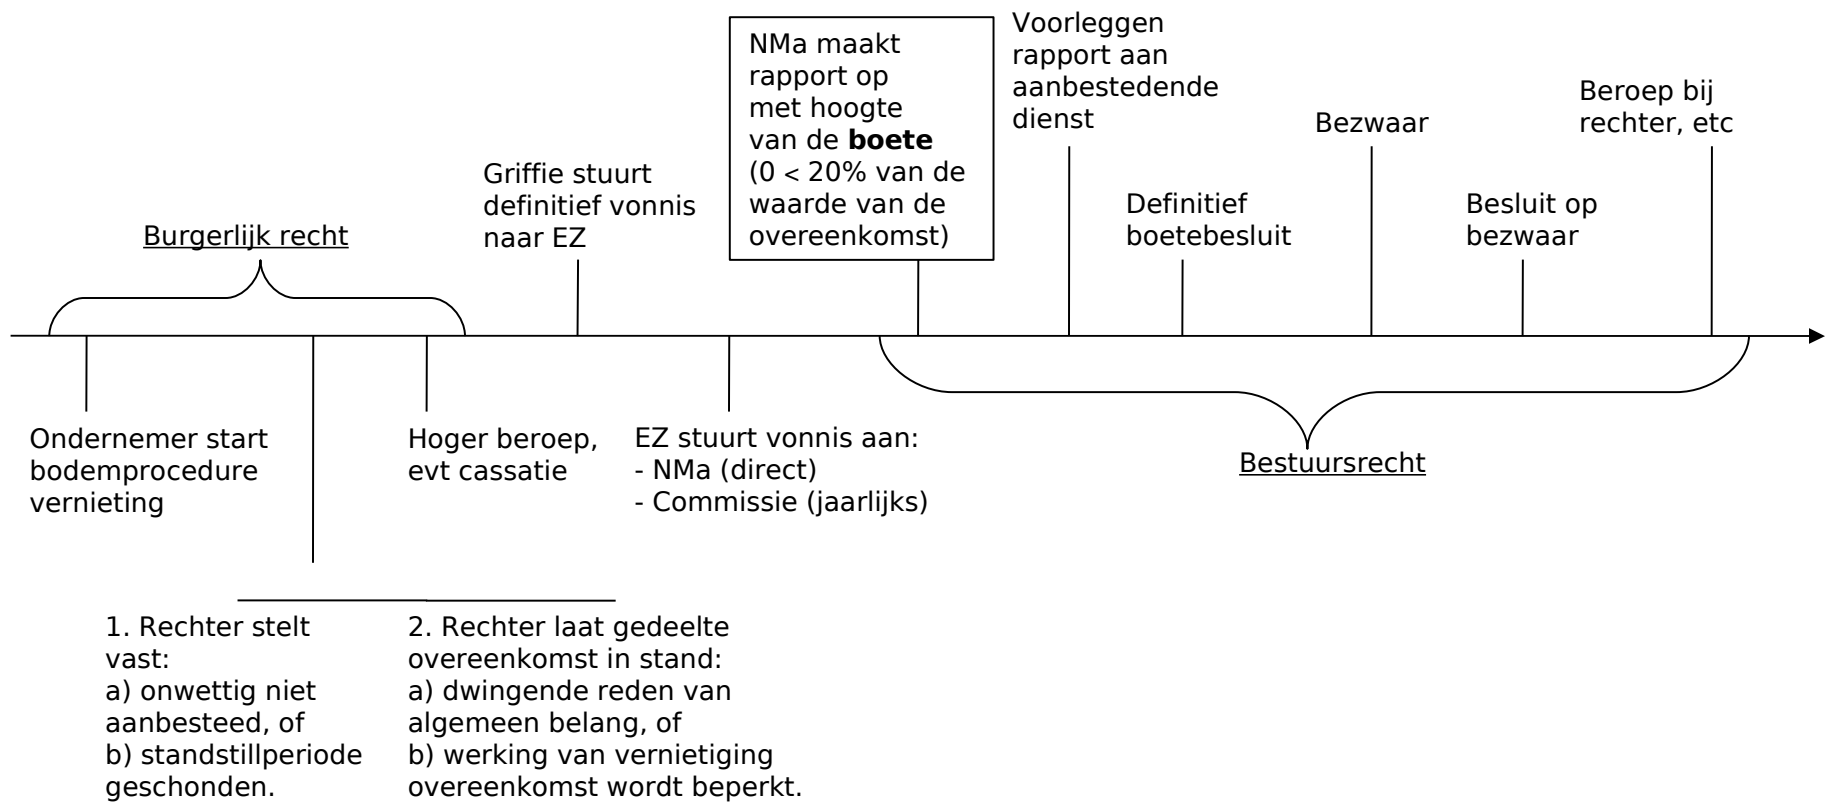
Burgerlijk recht

Griffie stuurt definitief vonnis naar EZ

NMa maakt rapport op met hoogte van de **boete** (0 < 20% van de waarde van de overeenkomst)

Voorleggen rapport aan aanbestedende dienst

Definitief boetebesluit

Bezwaar

Besluit op bezwaar

Beroep bij rechter, etc

Ondernemer start bodemprocedure vernieting

Hoger beroep, evt cassatie

EZ stuurt vonnis aan:
- NMa (direct)
- Commissie (jaarlijks)

Bestuursrecht

1. Rechter stelt vast:
a) onwettig niet aanbesteed, of
b) standstillperiode geschonden.

2. Rechter laat gedeelte overeenkomst in stand:
a) dwingende reden van algemeen belang, of
b) werking van vernietiging overeenkomst wordt beperkt.